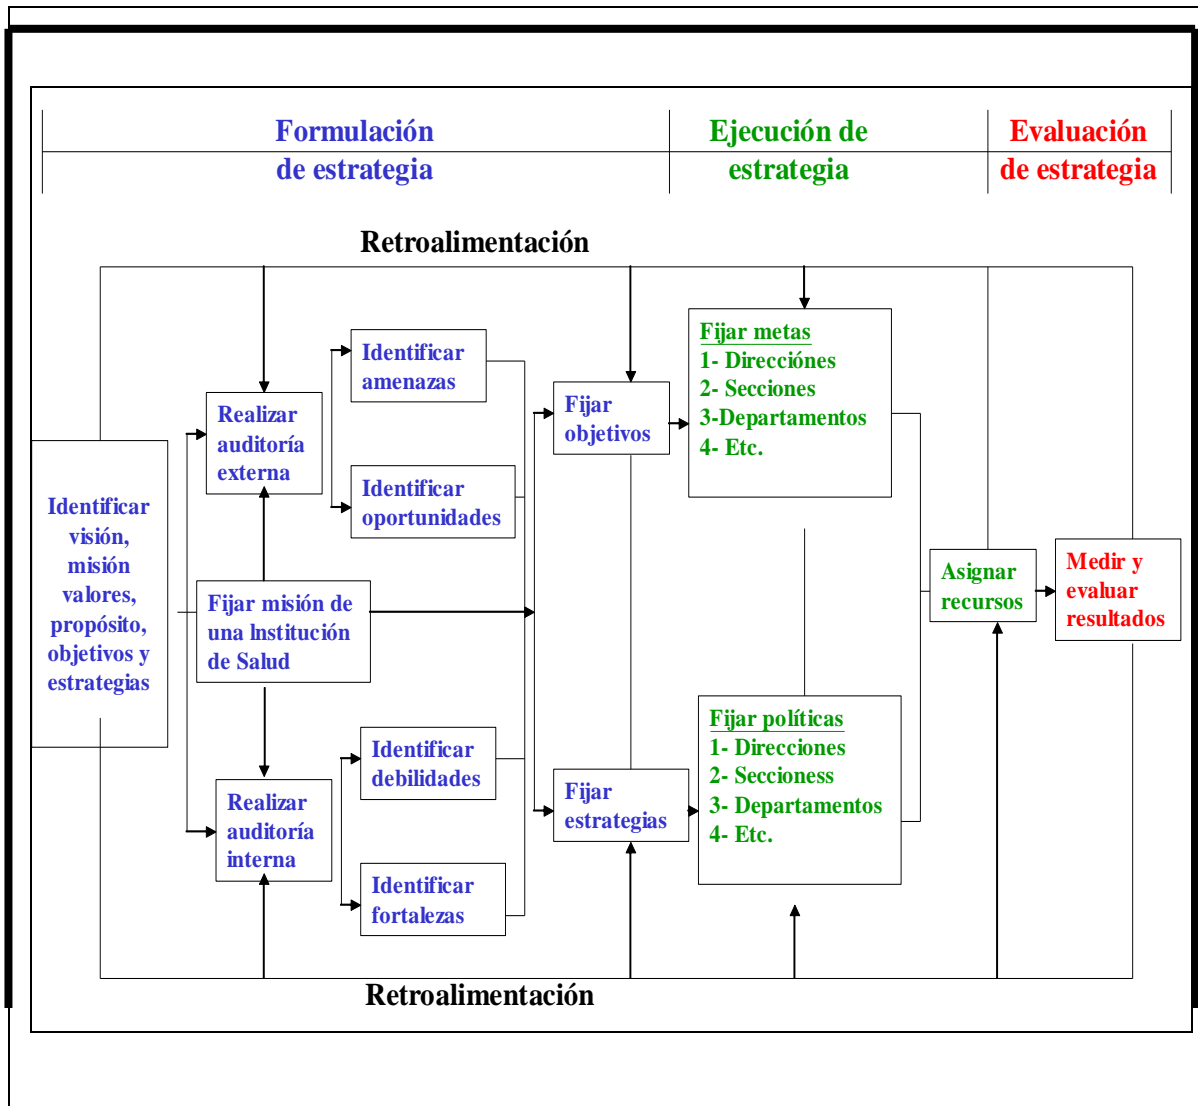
| Formulación de estrategia | Ejecución de estrategia | Evaluación de estrategia |
|---|---|---|

Retroalimentación

Identificar visión, misión valores, propósito, objetivos y estrategias

Realizar auditoría externa

Identificar amenazas

Identificar oportunidades

Fijar misión de una Institución de Salud

Realizar auditoría interna

Identificar debilidades

Identificar fortalezas

Fijar objetivos

Fijar estrategias

Fijar metas
1- Direcciónes
2- Secciones
3-Departamentos
4- Etc.

Fijar políticas
1- Direcciones
2- Secciones
3- Departamentos
4- Etc.

Asignar recursos

Medir y evaluar resultados

Retroalimentación